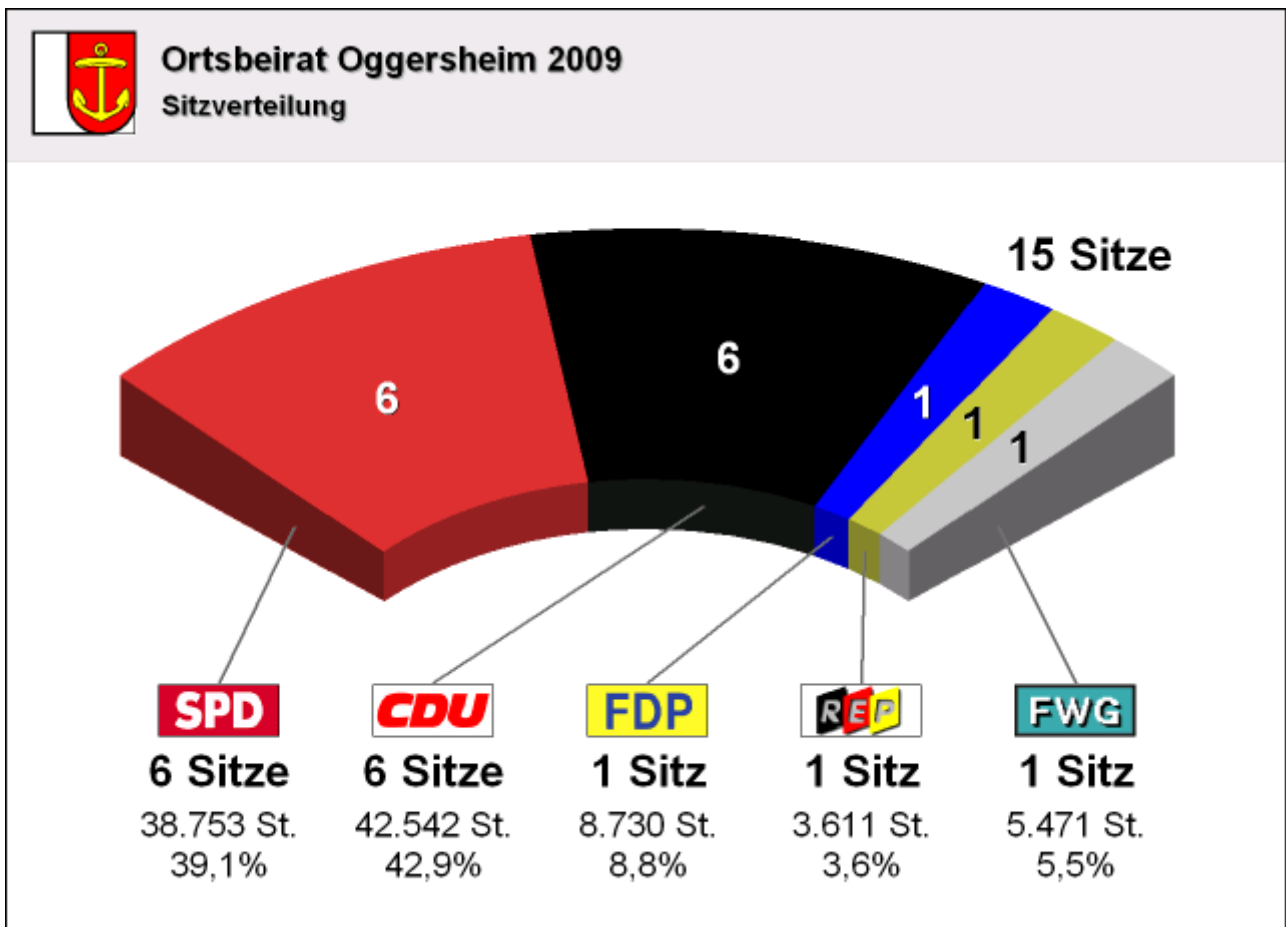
Ortsbeirat Oggersheim 2009
Sitzverteilung

15 Sitze

6
6
1
1
1

SPD
6 Sitze
38.753 St.
39,1%

CDU
6 Sitze
42.542 St.
42,9%

FDP
1 Sitz
8.730 St.
8,8%

REP
1 Sitz
3.611 St.
3,6%

FWG
1 Sitz
5.471 St.
5,5%